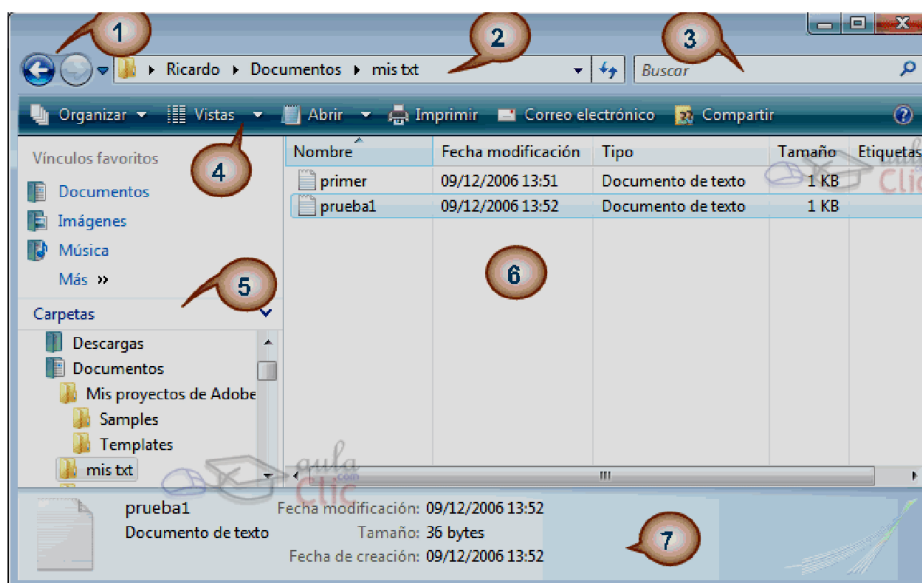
1
2
3
Ricardo ▸ Documentos ▸ mis txt
Buscar
Organizar ▾ Vistas ▾ Abrir ▾ Imprimir Correo electrónico Compartir
4
Vínculos favoritos
Documentos
Imágenes
Música
Más »
5
Carpetas
Descargas
Documentos
Mis proyectos de Adobe
Samples
Templates
mis txt

| Nombre | Fecha modificación | Tipo | Tamaño | Etiquetas |
|---|---|---|---|---|
| primer | 09/12/2006 13:51 | Documento de texto | 1 KB | |
| prueba1 | 09/12/2006 13:52 | Documento de texto | 1 KB | |

6
aula clic .com
prueba1
Documento de texto
Fecha modificación: 09/12/2006 13:52
Tamaño: 36 bytes
Fecha de creación: 09/12/2006 13:52
7